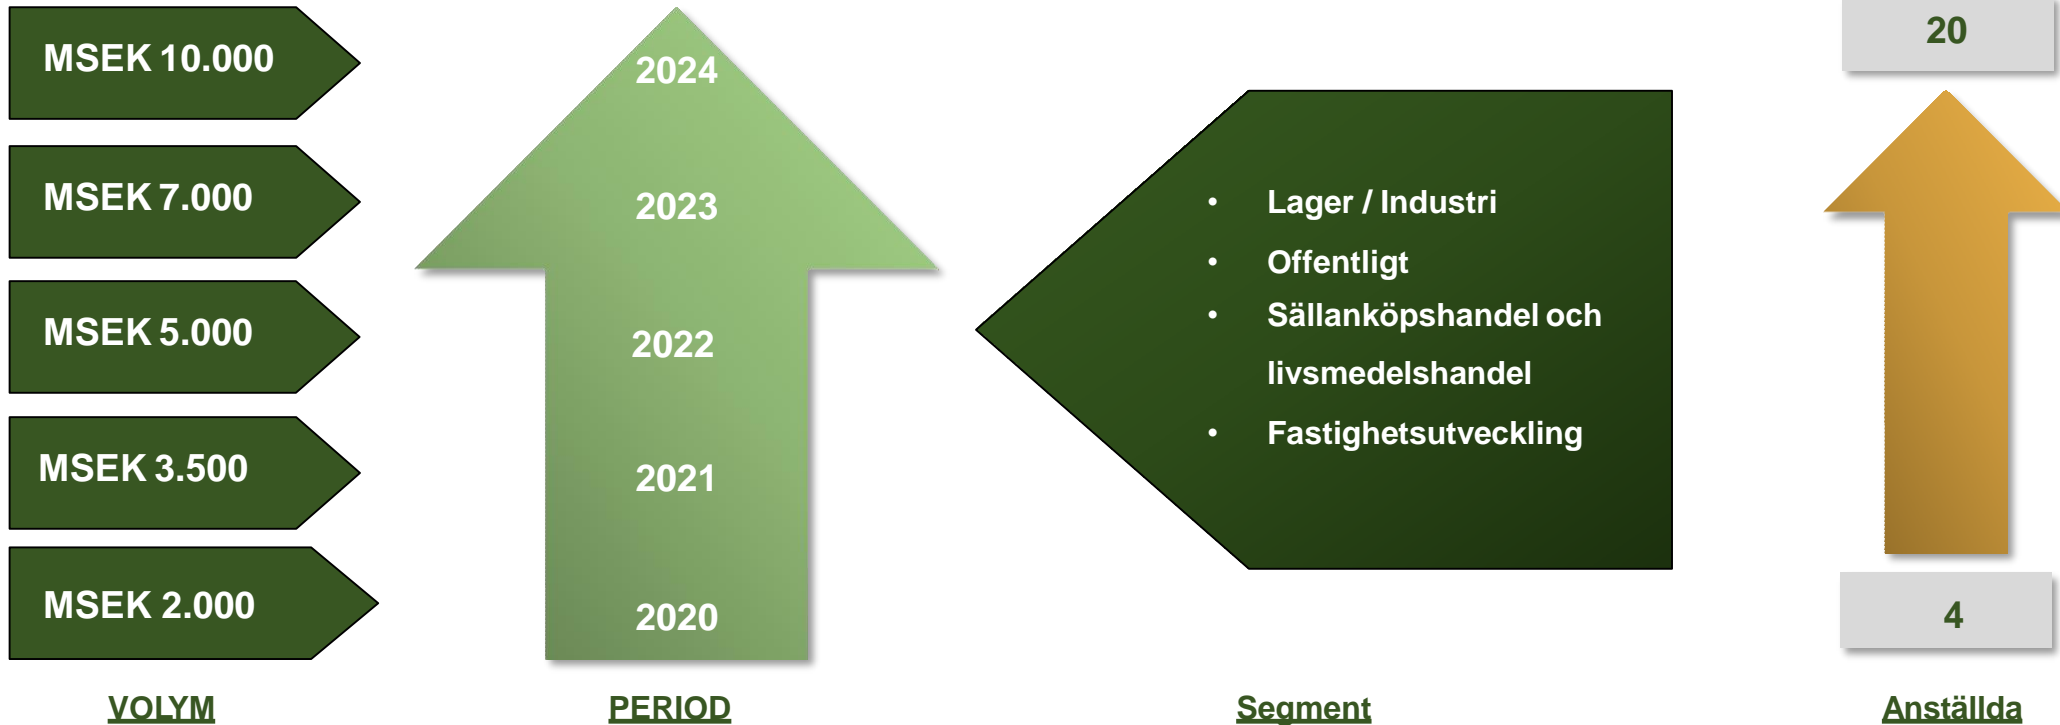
MSEK 10.000

MSEK 7.000

MSEK 5.000

MSEK 3.500

MSEK 2.000

2024

2023

2022

2021

2020

- Lager / Industri
- Offentligt
- Sällanköpshandel och livsmedelshandel
- Fastighetsutveckling

20

4

VOLYM

PERIOD

Segment

Anställda